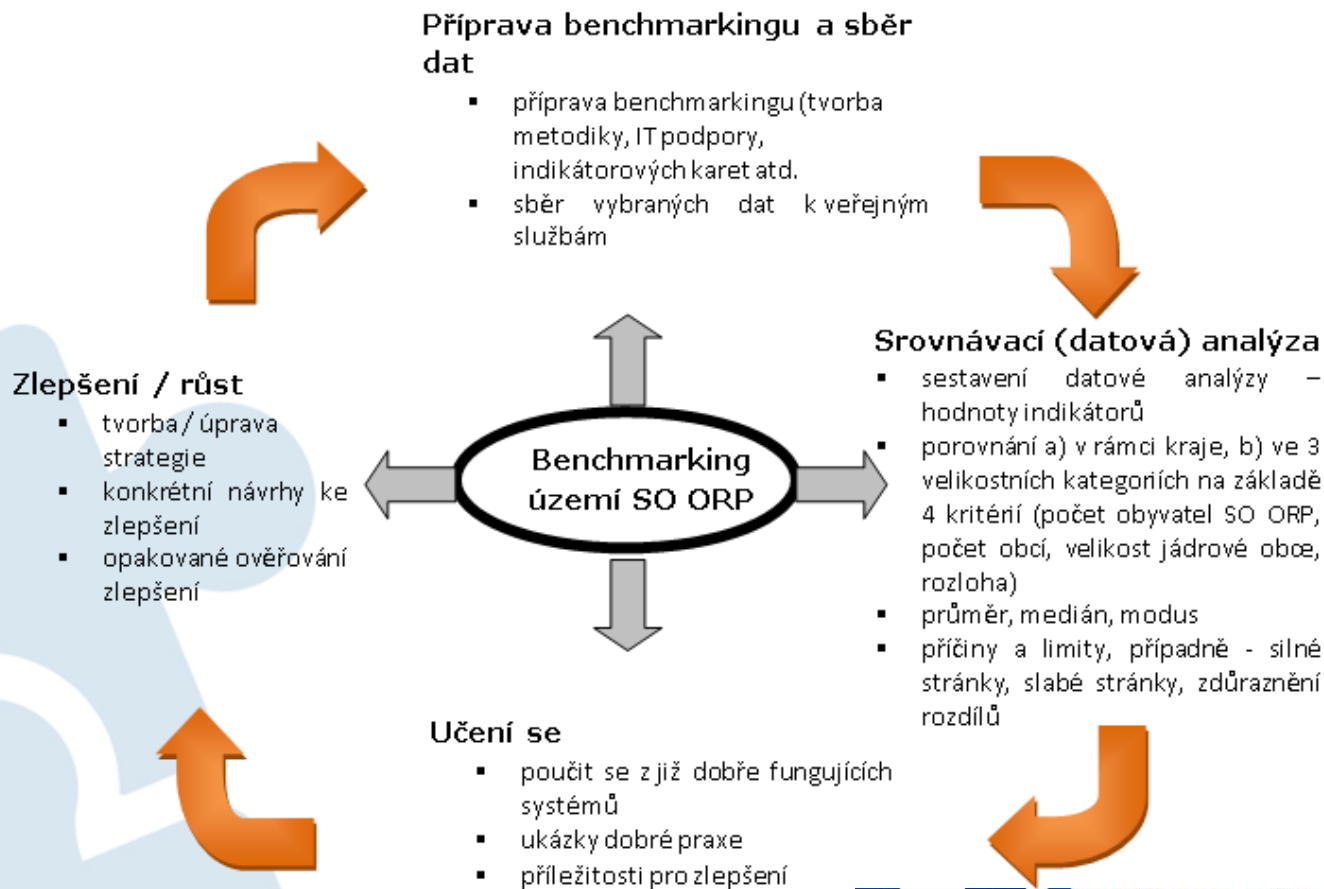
Příprava benchmarkingu a sběr dat

- příprava benchmarkingu (tvorba metodiky, IT podpory, indikátorových karet atd.
- sběr vybraných dat k veřejným službám

Srovnávací (datová) analýza

- sestavení datové analýzy – hodnoty indikátorů
- porovnání a) v rámci kraje, b) ve 3 velikostních kategoriích na základě 4 kritérií (počet obyvatel SO ORP, počet obcí, velikost jádrové obce, rozloha)
- průměr, medián, modus
- příčiny a limity, případně - silné stránky, slabé stránky, zdůraznění rozdílů

Zlepšení / růst

- tvorba / úprava strategie
- konkrétní návrhy ke zlepšení
- opakované ověřování zlepšení

Benchmarking území SO ORP

Učení se

- poučit se z již dobře fungujících systémů
- ukázky dobré praxe
- příležitosti pro zlepšení